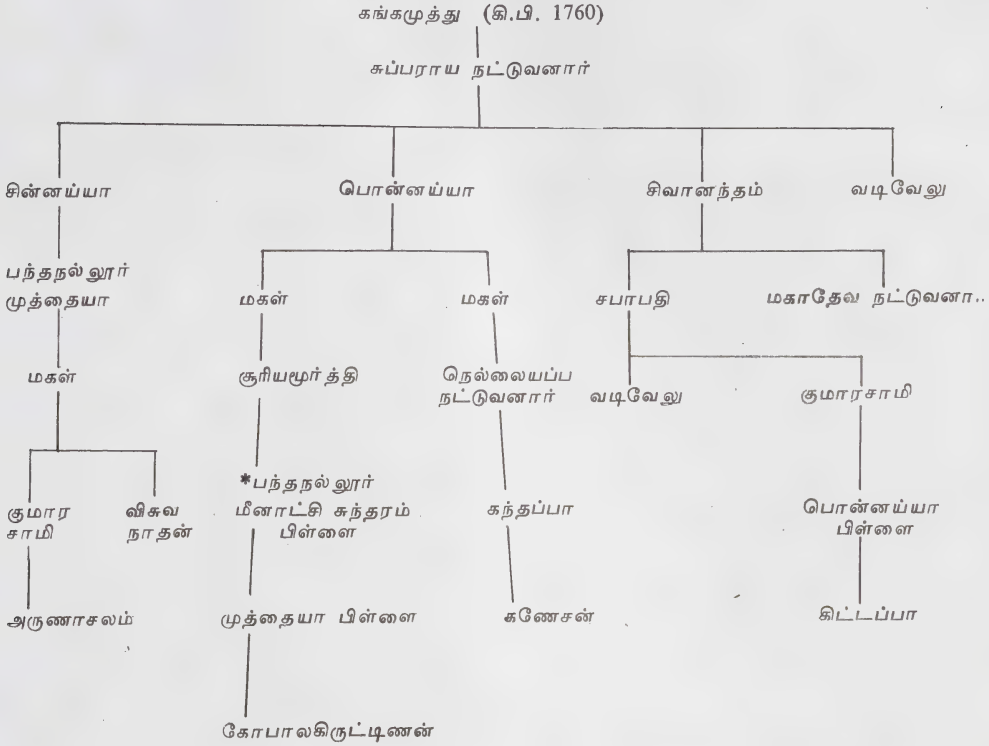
கங்கமுத்து (கி.பி. 1760)

சுப்பராய நட்டுவனார்

சின்னய்யா

பந்தநல்லூர் முத்தையா

மகள்

குமார சாமி

அருணாசலம்

விசுவ நாதன்

பொன்னய்யா

மகள்

சூரியமூர்த்தி

*பந்தநல்லூர் மீனாட்சி சுந்தரம் பிள்ளை

முத்தையா பிள்ளை

கோபாலகிருட்டிணன்

மகள்

நெல்லையப்ப நட்டுவனார்

கந்தப்பா

கணேசன்

சிவானந்தம்

சபாபதி

வடிவேலு

குமாரசாமி

பொன்னய்யா பிள்ளை

கிட்டப்பா

மகாதேவ நட்டுவனா..

வடிவேலு